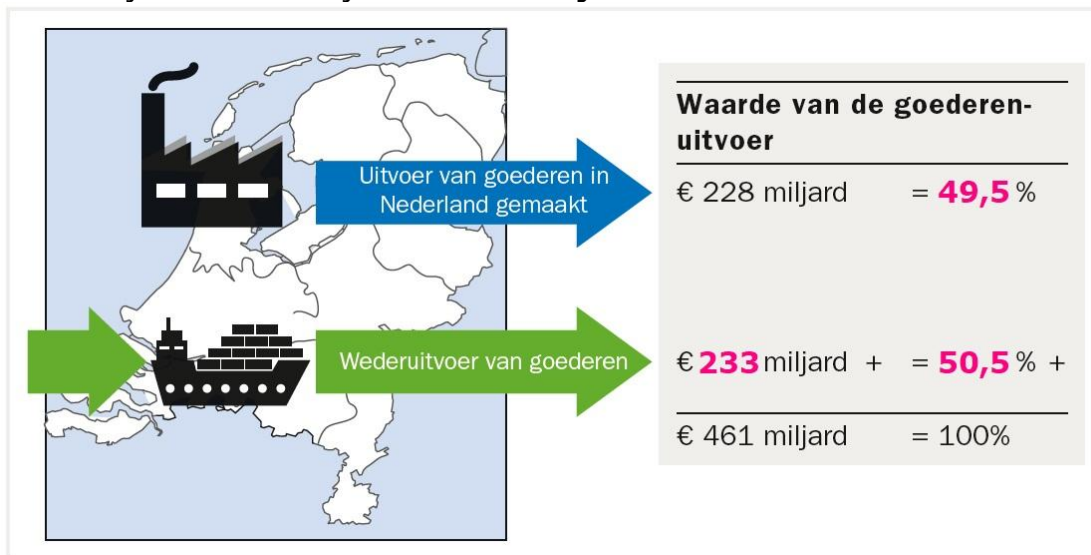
Uitvoer van goederen in Nederland gemaakt

Wederuitvoer van goederen

Waarde van de goederenuitvoer

| | |
|---|---|
| € 228 miljard | = 49,5 % |
| € 233 miljard + | = 50,5 % + |
| € 461 miljard | = 100% |